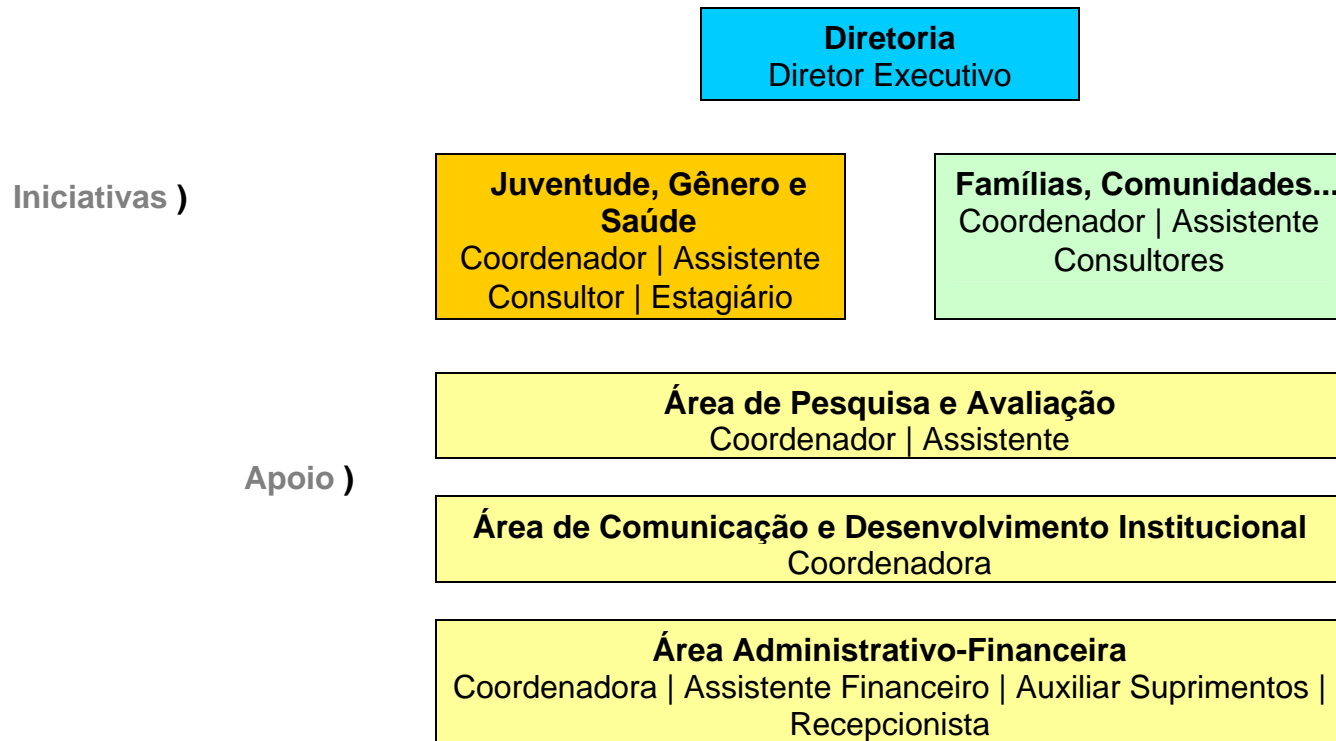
**Diretoria**
Diretor Executivo

Iniciativas )

**Juventude, Gênero e Saúde**
Coordenador | Assistente
Consultor | Estagiário

**Famílias, Comunidades...**
Coordenador | Assistente
Consultores

**Área de Pesquisa e Avaliação**
Coordenador | Assistente

Apoio )

**Área de Comunicação e Desenvolvimento Institucional**
Coordenadora

**Área Administrativo-Financeira**
Coordenadora | Assistente Financeiro | Auxiliar Suprimentos | Recepcionista